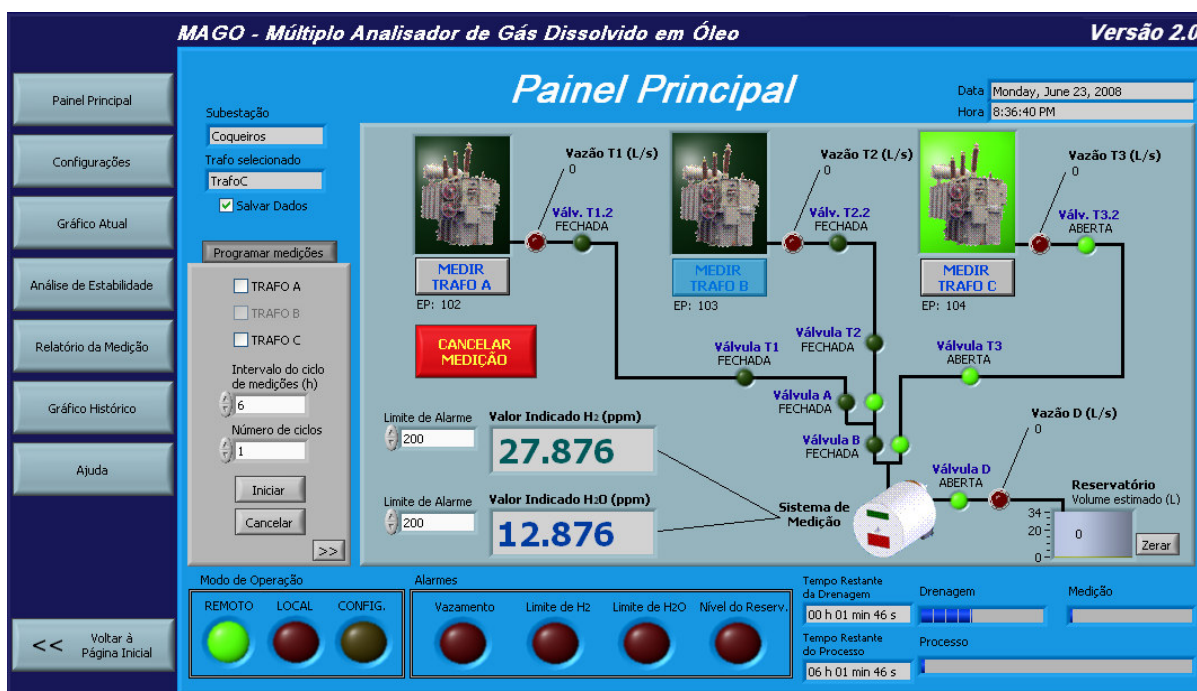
MAGO - Múltiplo Analisador de Gás Dissolvido em Óleo

Versão 2.0

Painel Principal

Configurações

Gráfico Atual

Análise de Estabilidade

Relatório da Medição

Gráfico Histórico

Ajuda

<< Voltar à Página Inicial

Painel Principal

Data Monday, June 23, 2008

Hora 8:36:40 PM

Subestação

Coqueiros

Trafo selecionado

TrafoC

Salvar Dados

Programar medições

TRAFO A

TRAFO B

TRAFO C

Intervalo do ciclo de medições (h)

6

Número de ciclos

1

Iniciar

Cancelar

>>

Vazão T1 (L/s)
0

Válv. T1.2
FECHADA

MEDIR TRAFO A

EP: 102

Vazão T2 (L/s)
0

Válv. T2.2
FECHADA

MEDIR TRAFO B

EP: 103

Vazão T3 (L/s)
0

Válv. T3.2
ABERTA

MEDIR TRAFO C

EP: 104

CANCELAR MEDIÇÃO

Válvula T1
FECHADA

Válvula T2
FECHADA

Válvula T3
ABERTA

Válvula A
FECHADA

Válvula B
FECHADA

Vazão D (L/s)
0

Válvula D
ABERTA

Reservatório
Volume estimado (L)

34
20
0

0

Zerar

Limite de Alarme
200

Valor Indicado $H_2$ (ppm)
27.876

Limite de Alarme
200

Valor Indicado $H_2O$ (ppm)
12.876

Sistema de Medição

Modo de Operação

REMOTO LOCAL CONFIG.

Alarmes

Vazamento Limite de H2 Limite de H2O Nível do Reserv.

Tempo Restante da Drenagem
00 h 01 min 46 s

Tempo Restante do Processo
06 h 01 min 46 s

Drenagem

Medição

Processo